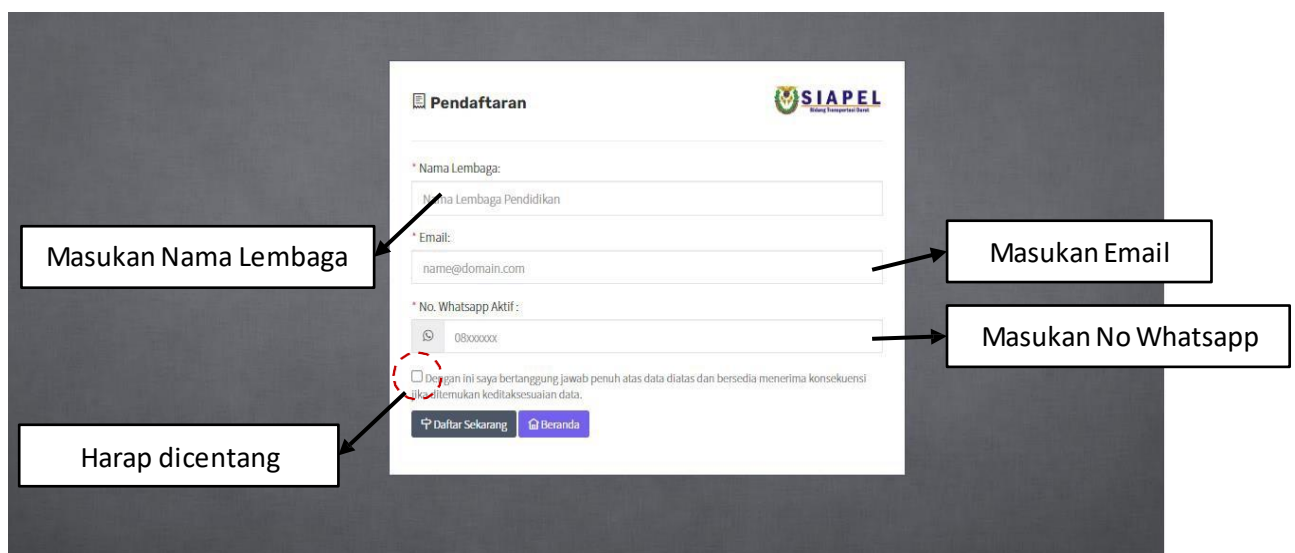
Pendaftaran

SIAPEL
Bidang Transportasi Darat

* Nama Lembaga:

Nama Lembaga Pendidikan

* Email:

name@domain.com

* No. Whatsapp Aktif :

08xxxxxx

Dengan ini saya bertanggung jawab penuh atas data diatas dan bersedia menerima konsekuensi jika ditemukan keditaksesuaian data.

Daftar Sekarang

Beranda

Masukan Nama Lembaga

Masukan Email

Masukan No Whatsapp

Harap dicentang